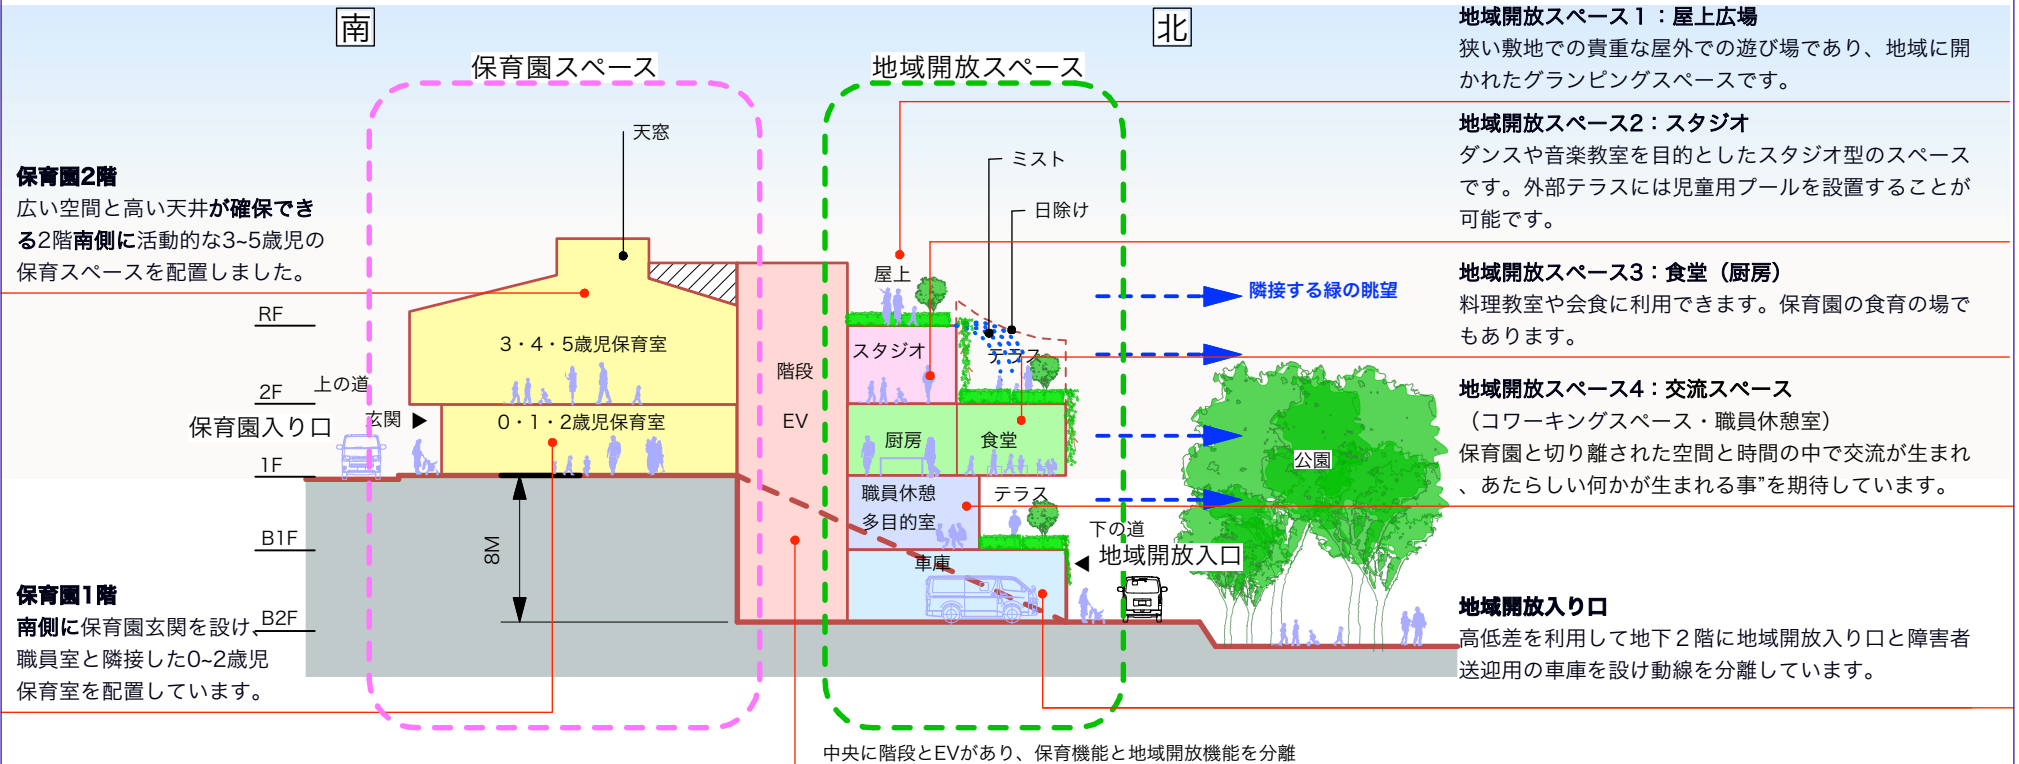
南

北

保育園スペース

地域開放スペース

保育園2階
広い空間と高い天井が確保できる2階南側に活動的な3~5歳児の保育スペースを配置しました。

天窓

ミスト

日除け

屋上

RF

3・4・5歳児保育室

階段

EV

スタジオ

テラス

隣接する緑の眺望

2F

上の道

玄関

保育園入り口

0・1・2歳児保育室

厨房

食堂

公園

1F

職員休憩

多目的室

テラス

B1F

8M

下の道

地域開放入口

車庫

保育園1階
南側に保育園玄関を設け、職員室と隣接した0~2歳児保育室を配置しています。

B2F

地域開放スペース1：屋上広場
狭い敷地での貴重な屋外での遊び場であり、地域に開かれたグランピングスペースです。

地域開放スペース2：スタジオ
ダンスや音楽教室を目的としたスタジオ型のスペースです。外部テラスには児童用プールを設置することが可能です。

地域開放スペース3：食堂（厨房）
料理教室や会食に利用できます。保育園の食育の場でもあります。

地域開放スペース4：交流スペース
（コワーキングスペース・職員休憩室）
保育園と切り離された空間と時間の中で交流が生まれ、あたらしい何かが生まれる事”を期待しています。

地域開放入り口
高低差を利用して地下２階に地域開放入り口と障害者送迎用の車庫を設け動線を分離しています。

中央に階段とEVがあり、保育機能と地域開放機能を分離